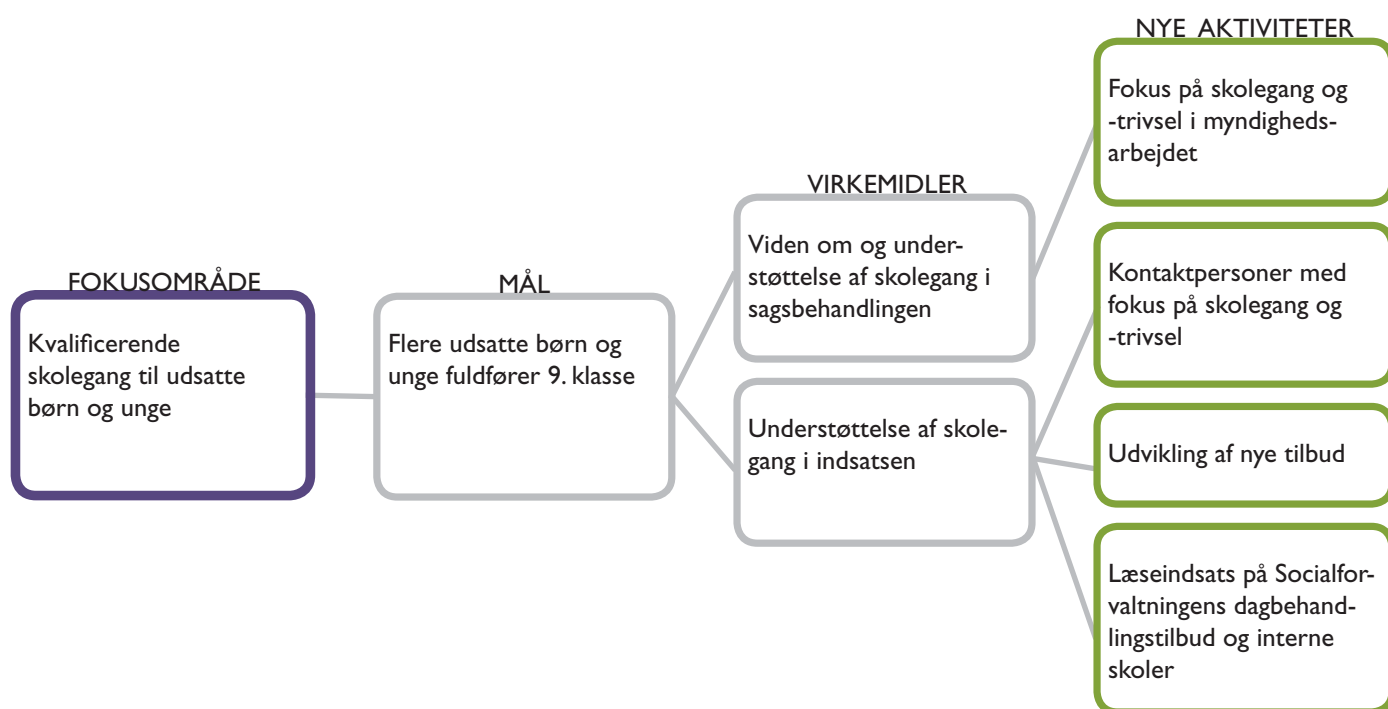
FOKUSOMRÅDE

Kvalificerende skolegang til udsatte børn og unge

MÅL

Flere udsatte børn og unge fuldfører 9. klasse

VIRKEMIDLER

Viden om og understøttelse af skolegang i sagsbehandlingen

Understøttelse af skolegang i indsatsen

NYE AKTIVITETER

Fokus på skolegang og -trivsel i myndighedsarbejdet

Kontaktpersoner med fokus på skolegang og -trivsel

Udvikling af nye tilbud

Læseindsats på Socialforvaltningens dagbehandlingstilbud og interne skoler